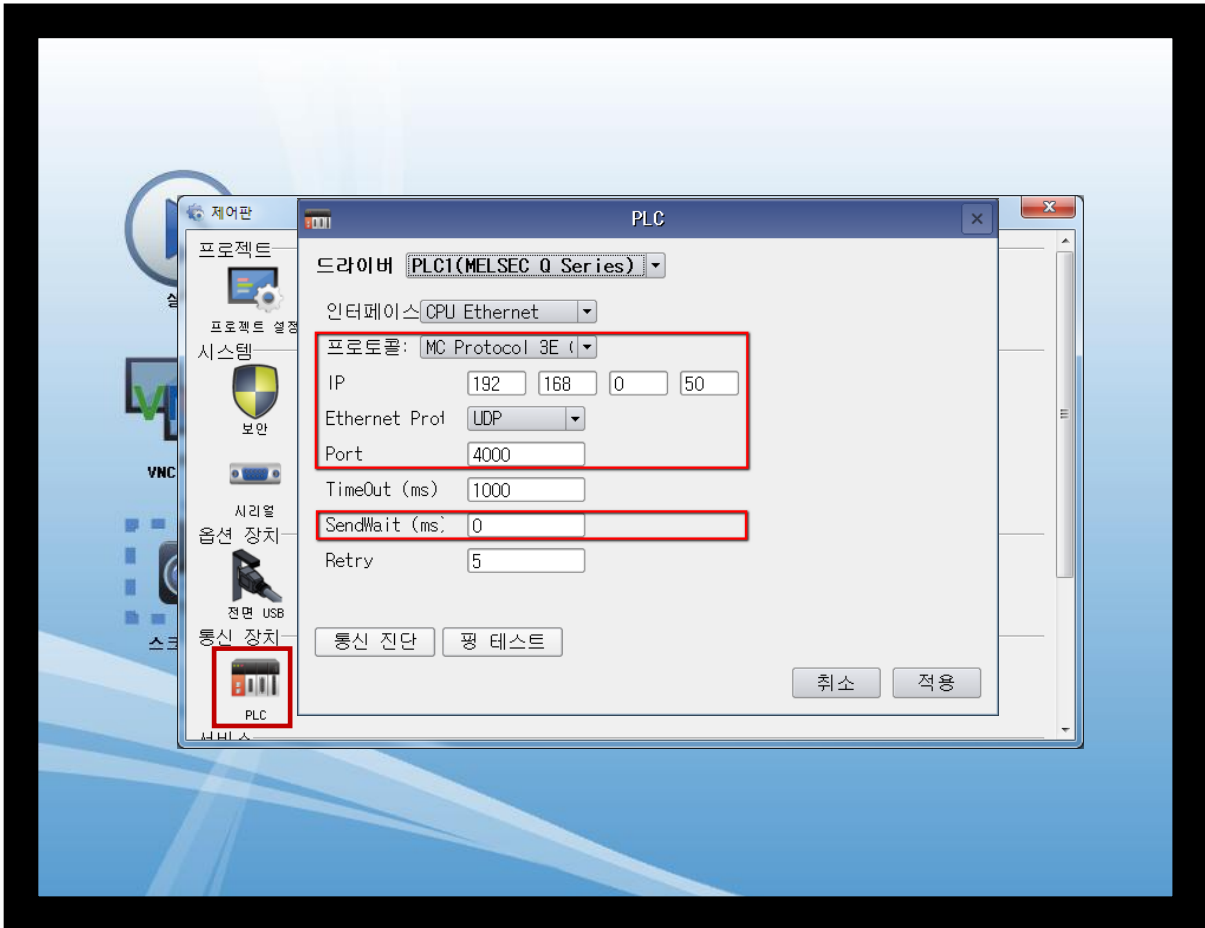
제어판
프로젝트
프로젝트 설정
시스템
보안
시리얼
옵션 장치
전면 USB
통신 장치
PLC
VNC

PLC
드라이버 PLC1(MELSEC Q Series)
인터페이스 CPU Ethernet
프로토콜: MC Protocol 3E (
IP 192 168 0 50
Ethernet Prot UDP
Port 4000
TimeOut (ms) 1000
SendWait (ms) 0
Retry 5
통신 진단
핑 테스트
취소
적용